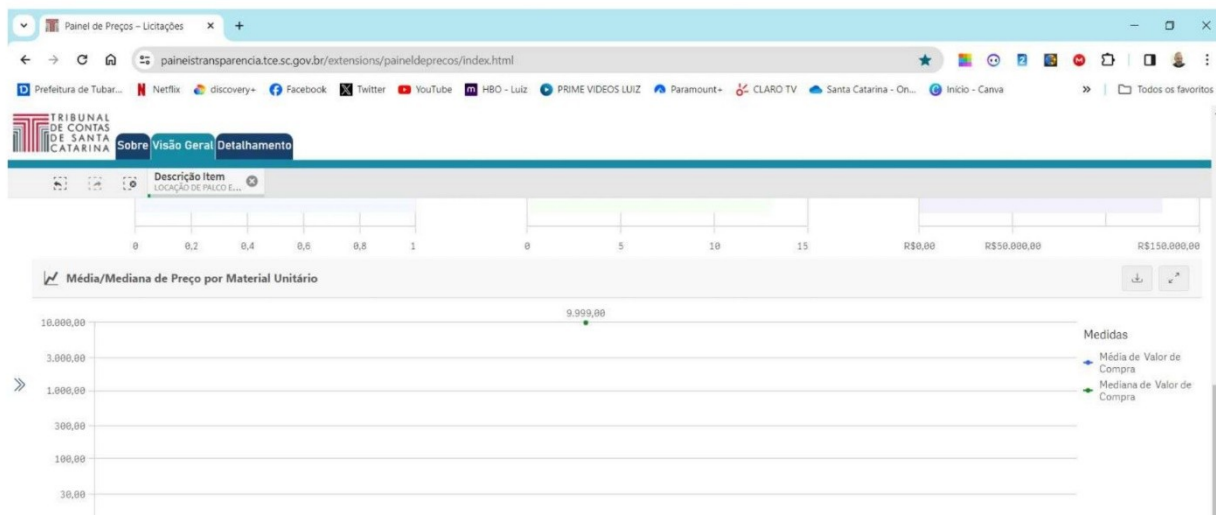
Painel de Preços – Licitações

paineistransparencia.tce.sc.gov.br/extensions/paineldeprecos/index.html

Prefeitura de Tubar... Netflix discovery+ Facebook Twitter YouTube HBO - Luiz PRIME VIDEOS LUIZ Paramount+ CLARO TV Santa Catarina - On... Início - Canva » Todos os favoritos

TRIBUNAL DE CONTAS DE SANTA CATARINA Sobre Visão Geral Detalhamento

Descrição Item
LOCAÇÃO DE PALCO E...

0 0,2 0,4 0,6 0,8 1

0 5 10 15

R$0,00 R$50.000,00 R$150.000,00

Média/Mediana de Preço por Material Unitário

9.999,00

10.000,00
3.000,00
1.000,00
300,00
100,00
30,00

Medidas
Média de Valor de Compra
Mediana de Valor de Compra